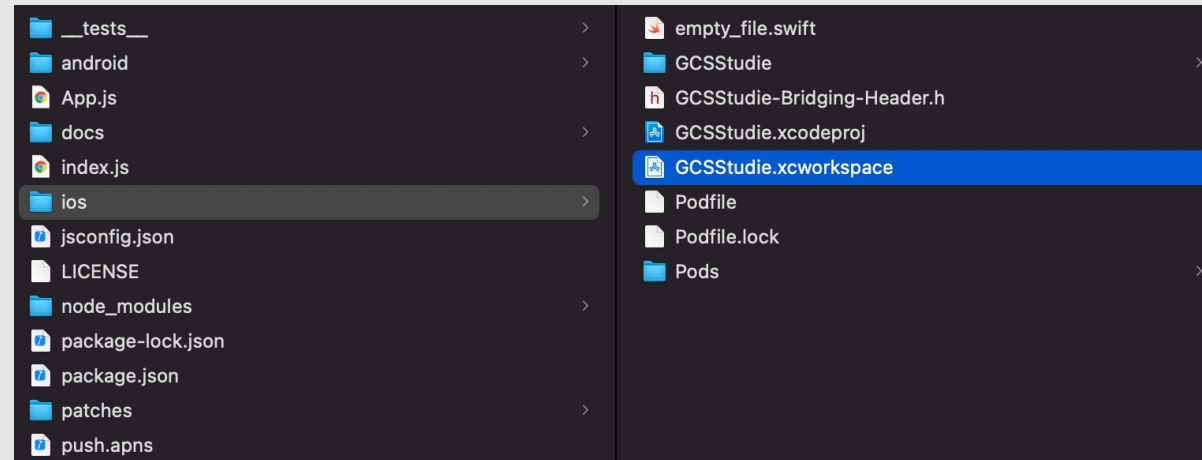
__tests__
android
App.js
docs
index.js
ios
jsconfig.json
LICENSE
node_modules
package-lock.json
package.json
patches
push.apns

empty_file.swift
GCSStudie
GCSStudie-Bridging-Header.h
GCSStudie.xcodeproj
GCSStudie.xcworkspace
Podfile
Podfile.lock
Pods